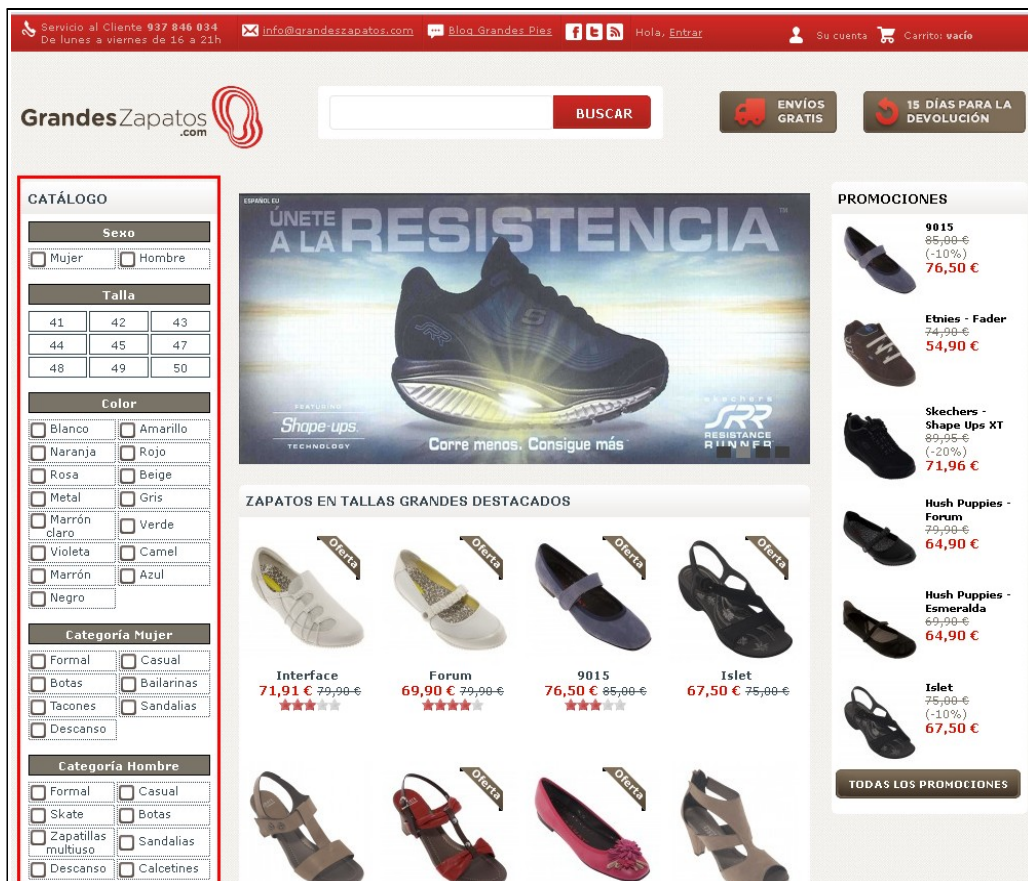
Servicio al Cliente 937 846 034
De lunes a viernes de 16 a 21h

info@grandeszapatos.com

Blog Grandes Pies

Hola, Entrar

Su cuenta

Carrito: vacío

GrandesZapatos.com

BUSCAR

ENVÍOS GRATIS

15 DÍAS PARA LA DEVOLUCIÓN

CATÁLOGO

Sexo

Mujer
Hombre

Talla

| 41 | 42 | 43 |
|---|---|---|
| 44 | 45 | 47 |
| 48 | 49 | 50 |

Color

Blanco
Amarillo
Naranja
Rojo
Rosa
Beige
Metal
Gris
Marrón claro
Verde
Violeta
Camel
Marrón
Azul
Negro

Categoría Mujer

Formal
Casual
Botas
Bailarinas
Tacones
Sandalias
Descanso

Categoría Hombre

Formal
Casual
Skate
Botas
Zapatillas multiuso
Sandalias
Descanso
Calcetines

ESPAÑOL EU

ÚNETE A LA RESISTENCIA

FEATURING Shape-ups TECHNOLOGY

Corre menos. Consigue más

SKECHERS SRR RESISTANCE RUNNER

ZAPATOS EN TALLAS GRANDES DESTACADOS

Oferta

Interface
71,91 € 79,90 €

Forum
69,90 € 79,90 €

9015
76,50 € 85,00 €

Islet
67,50 € 75,00 €

PROMOCIONES

9015
85,00 €
(-10%)
76,50 €

Etnies - Fader
74,90 €
54,90 €

Skechers - Shape Ups XT
89,95 €
(-20%)
71,96 €

Hush Puppies - Forum
79,90 €
64,90 €

Hush Puppies - Esmeralda
69,90 €
64,90 €

Islet
75,00 €
(-10%)
67,50 €

TODAS LOS PROMOCIONES